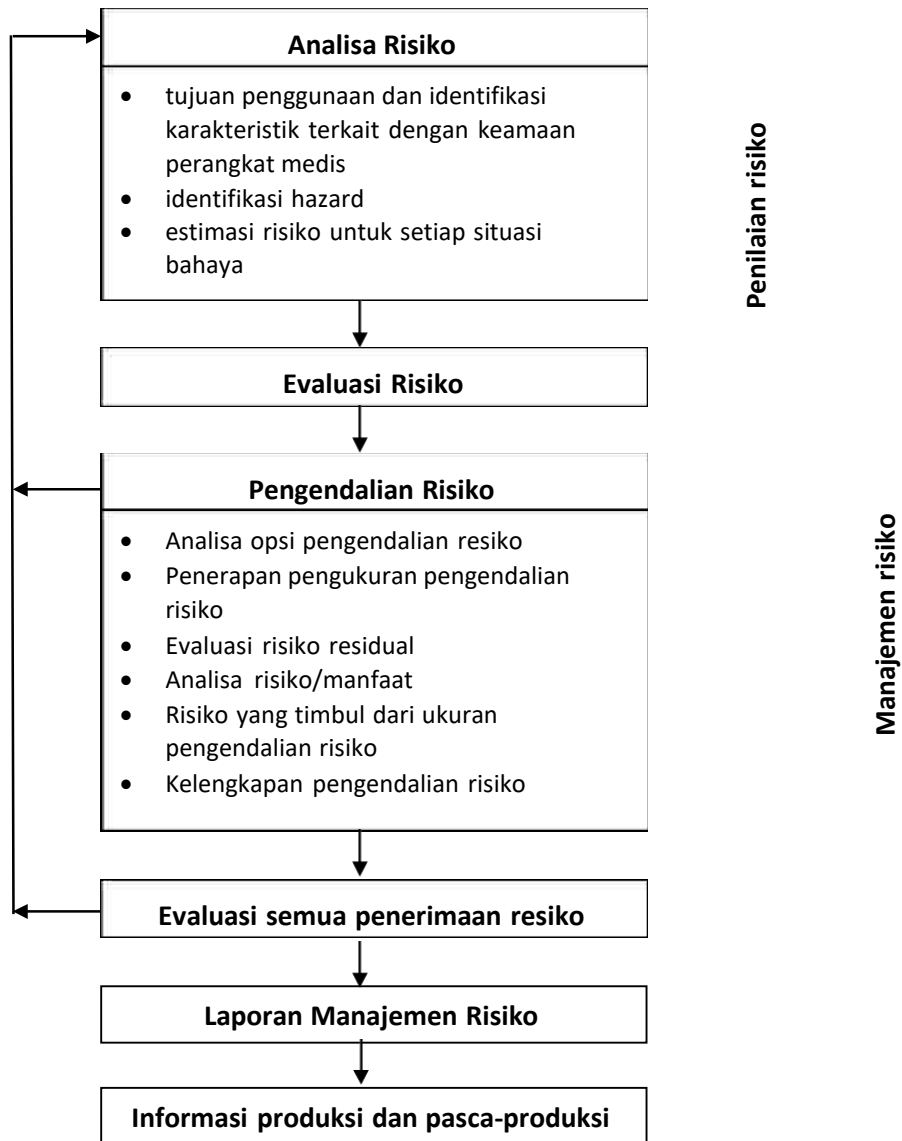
Analisa Risiko

- tujuan penggunaan dan identifikasi karakteristik terkait dengan keamaan perangkat medis
- identifikasi hazard
- estimasi risiko untuk setiap situasi bahaya

Penilaian risiko

Evaluasi Risiko

Pengendalian Risiko

- Analisa opsi pengendalian resiko
- Penerapan pengukuran pengendalian risiko
- Evaluasi risiko residual
- Analisa risiko/manfaat
- Risiko yang timbul dari ukuran pengendalian risiko
- Kelengkapan pengendalian risiko

Manajemen risiko

Evaluasi semua penerimaan resiko

Laporan Manajemen Risiko

Informasi produksi dan pasca-produksi